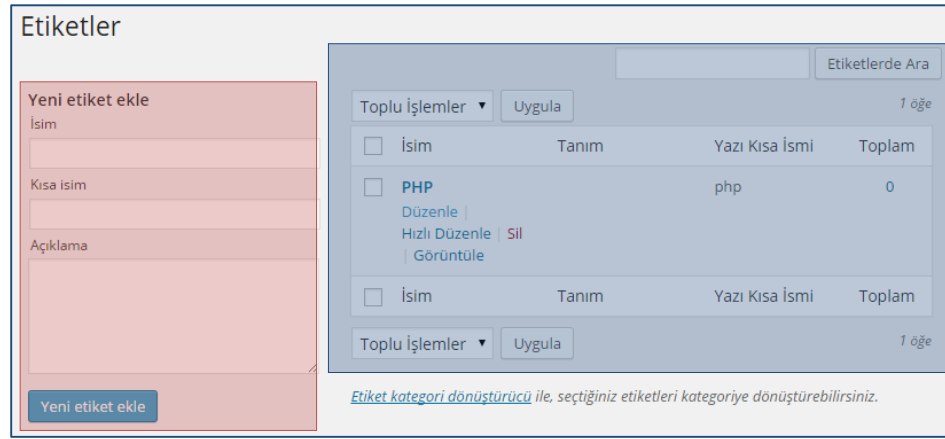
Etiketler

Yeni etiket ekle

İsim

Kısa isim

Açıklama

Yeni etiket ekle

Etiketlerde Ara

Toplu İşlemler ▾ Uygula

1 öğe

| | İsim | Tanım | Yazı Kısa İsmi | Toplam |
|---|---|---|---|---|
| | PHP<br>Düzenle \|<br>Hızlı Düzenle \| Sil<br>\| Görüntüle | | php | 0 |
| | İsim | Tanım | Yazı Kısa İsmi | Toplam |

Toplu İşlemler ▾ Uygula

1 öğe

Etiket kategori dönüştürücü ile, seçtiğiniz etiketleri kategoriye dönüştürebilirsiniz.